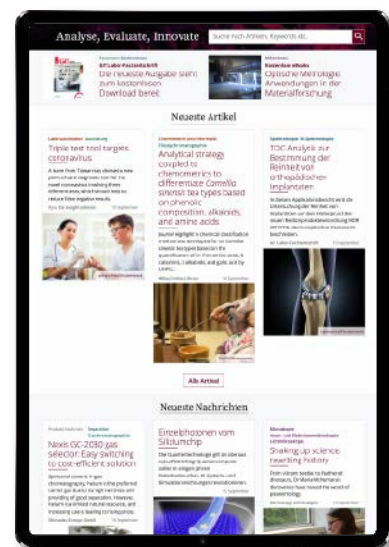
Analyse, Evaluate, Innovate

Suche nach Artikeln, Keywords etc.

Die neueste Ausgabe steht zum kostenlosen Download bereit

Optische Metrologie: Anwendungen in der Materialforschung

Neueste Artikel

Triple test tool targets coronavirus

Analytical strategy coupled to chemometrics to differentiate Camellia sinensis tea types based on phenolic composition, alkaloids, and amino acids

TOC Analytik zur Bestimmung der Reinheit von orthopädischen Implantaten

Alle Artikel

Neueste Nachrichten

Nexis GC-2030 gas selector: Easy switching to cost-efficient solution

Einzelphotonen vom Siliziumchip

Shaking up science-inspiring history